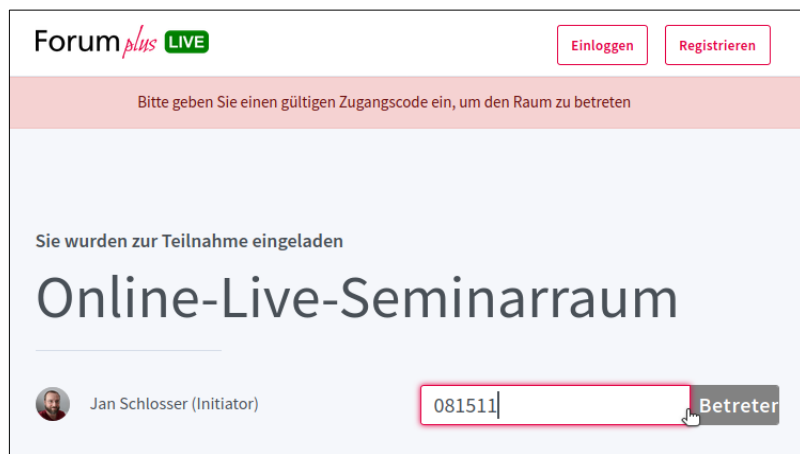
Forum plus LIVE

Einloggen

Registrieren

Bitte geben Sie einen gültigen Zugangscode ein, um den Raum zu betreten

Sie wurden zur Teilnahme eingeladen

Online-Live-Seminarraum

Jan Schlosser (Initiator)

081511

Betreten